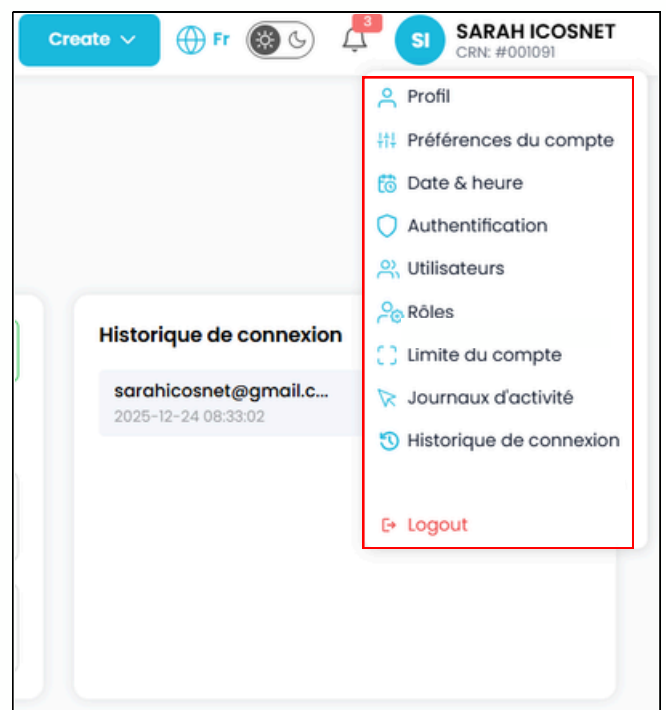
Create Fr 3 SI SARAH ICOSNET CRN: #001091

Profil
Préférences du compte
Date & heure
Authentification
Utilisateurs
Rôles
Limite du compte
Journaux d'activité
Historique de connexion

Logout

Historique de connexion
sarahicosnet@gmail.c...
2025-12-24 08:33:02